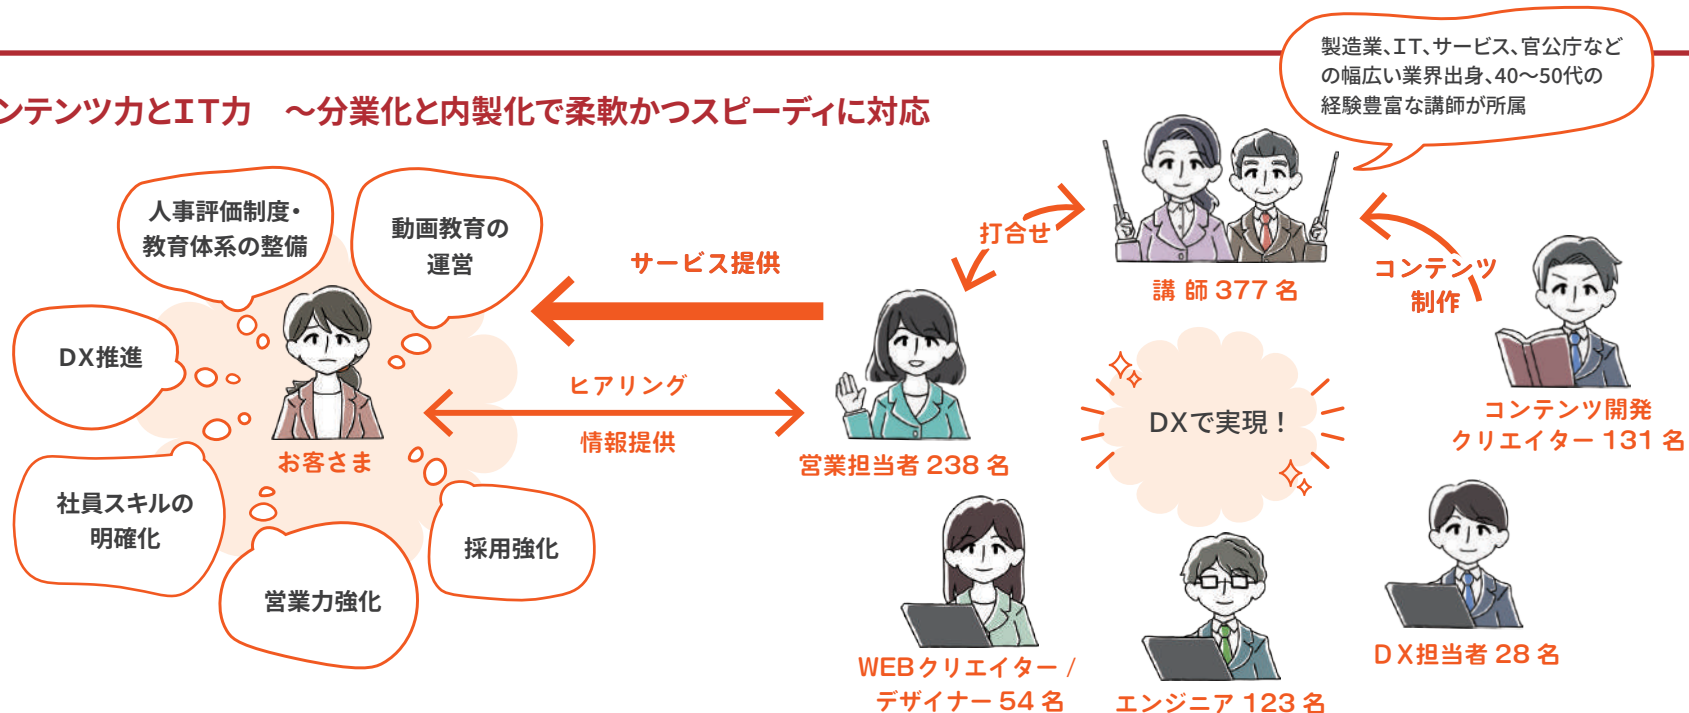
ンテンツ力とIT力　～分業化と内製化で柔軟かつスピーディに対応

製造業、IT、サービス、官公庁などの幅広い業界出身、40～50代の経験豊富な講師が所属

人事評価制度・教育体系の整備

動画教育の運営

DX推進

社員スキルの明確化

営業力強化

採用強化

お客さま

サービス提供

ヒアリング

情報提供

打合せ

講 師 377 名

コンテンツ制作

営業担当者 238 名

DXで実現！

コンテンツ開発クリエイター 131 名

WEBクリエイター / デザイナー 54 名

エンジニア 123 名

DX担当者 28 名